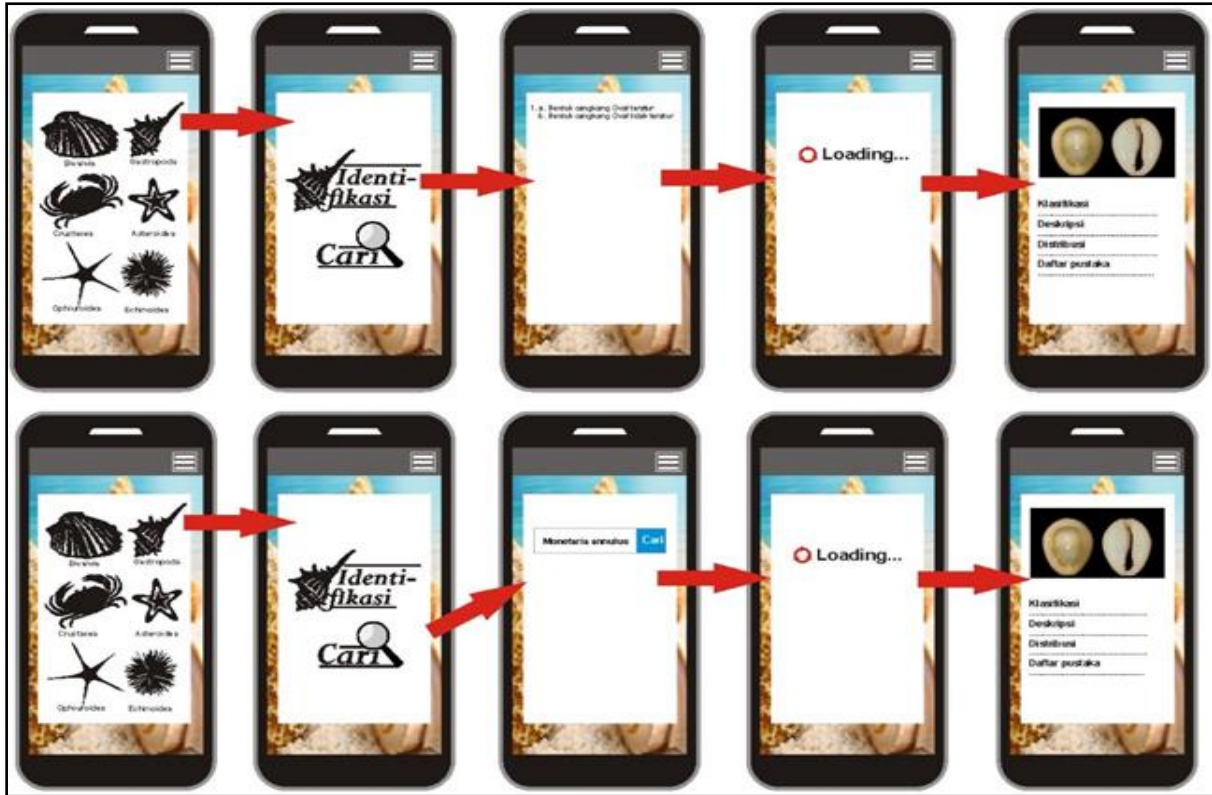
Bivalvia
Gastropoda
Crustacea
Asteroidea
Ophiuroidea
Echinoidea

Identi-fikasi
Cari

1. a. Bentuk cangkang Oval teratur
b. Bentuk cangkang Oval tidak teratur

Loading...

Klasifikasi
Deskripsi
Distribusi
Daftar pustaka

Bivalvia
Gastropoda
Crustacea
Asteroidea
Ophiuroidea
Echinoidea

Identi-fikasi
Cari

Monetaria annulus
Cari

Loading...

Klasifikasi
Deskripsi
Distribusi
Daftar pustaka